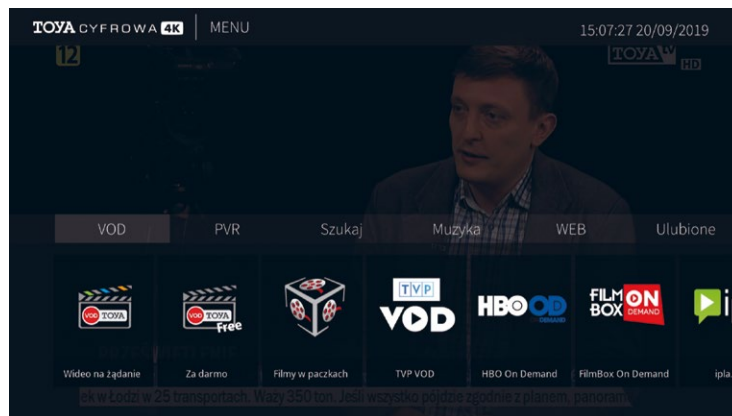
TOYA CYFROWA 4K | MENU

15:07:27 20/09/2019

12

TOYA HD

VOD
PVR
Szukaj
Muzyka
WEB
Ulubione

VOD TOYA
Wideo na żądanie

VOD TOYA Free
Za darmo

Filmy w paczkach

TVP VOD
TVP VOD

HBO OD DEMAND
HBO On Demand

FILM BOX ON DEMAND
FilmBox On Demand

ipla

ek w Łodzi w 25 transportach. Waży 350 ton. Jeśli wszystko pójdzie zgodnie z planem, panoram